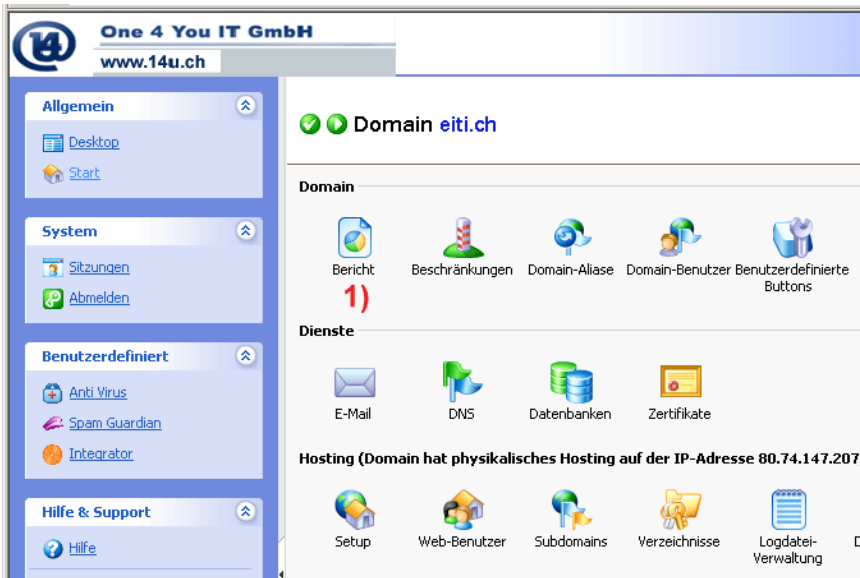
One 4 You IT GmbH
www.14u.ch

Allgemein
Desktop
Start

System
Sitzungen
Abmelden

Benutzerdefiniert
Anti Virus
Spam Guardian
Integrator

Hilfe & Support
Hilfe

Domain eiti.ch

Domain
Bericht
1)
Beschränkungen
Domain-Aliase
Domain-Benutzer
Benutzerdefinierte Buttons

Dienste
E-Mail
DNS
Datenbanken
Zertifikate

Hosting (Domain hat physikalisches Hosting auf der IP-Adresse 80.74.147.207
Setup
Web-Benutzer
Subdomains
Verzeichnisse
Logdatei-Verwaltung
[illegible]